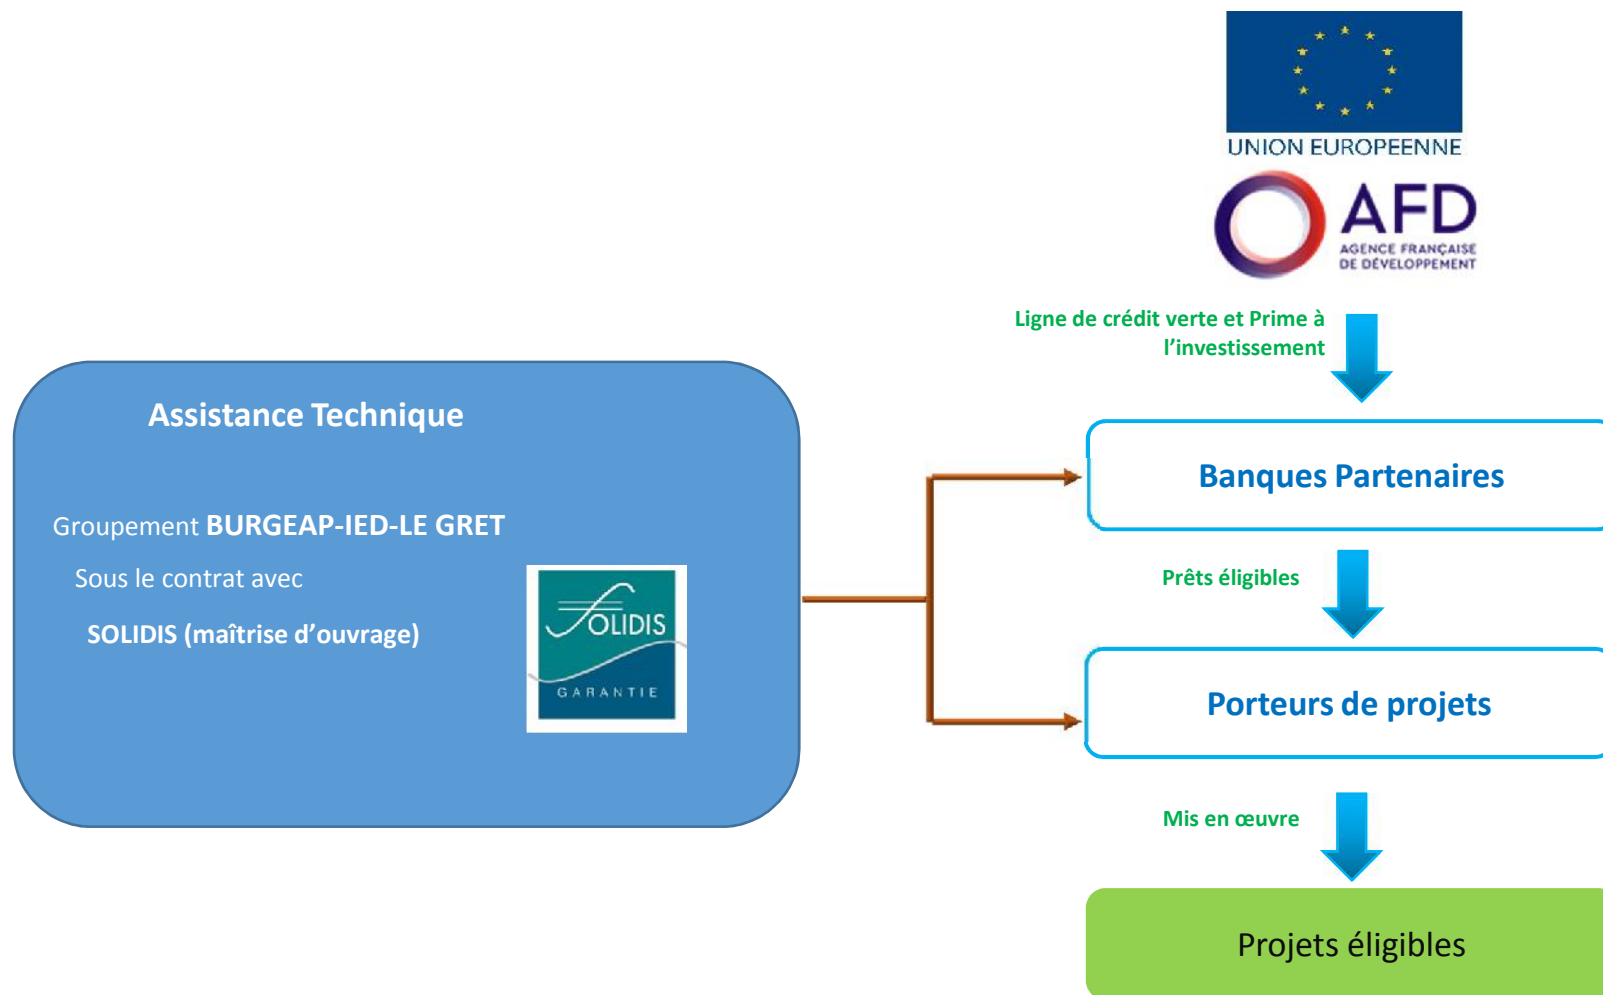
UNION EUROPEENNE

AFD
AGENCE FRANÇAISE DE DÉVELOPPEMENT

Ligne de crédit verte et Prime à l'investissement

Assistance Technique

Groupement BURGEAP-IED-LE GRET

Sous le contrat avec

SOLIDIS (maîtrise d'ouvrage)

SOLIDIS
GARANTIE

Banques Partenaires

Prêts éligibles

Porteurs de projets

Mis en œuvre

Projets éligibles